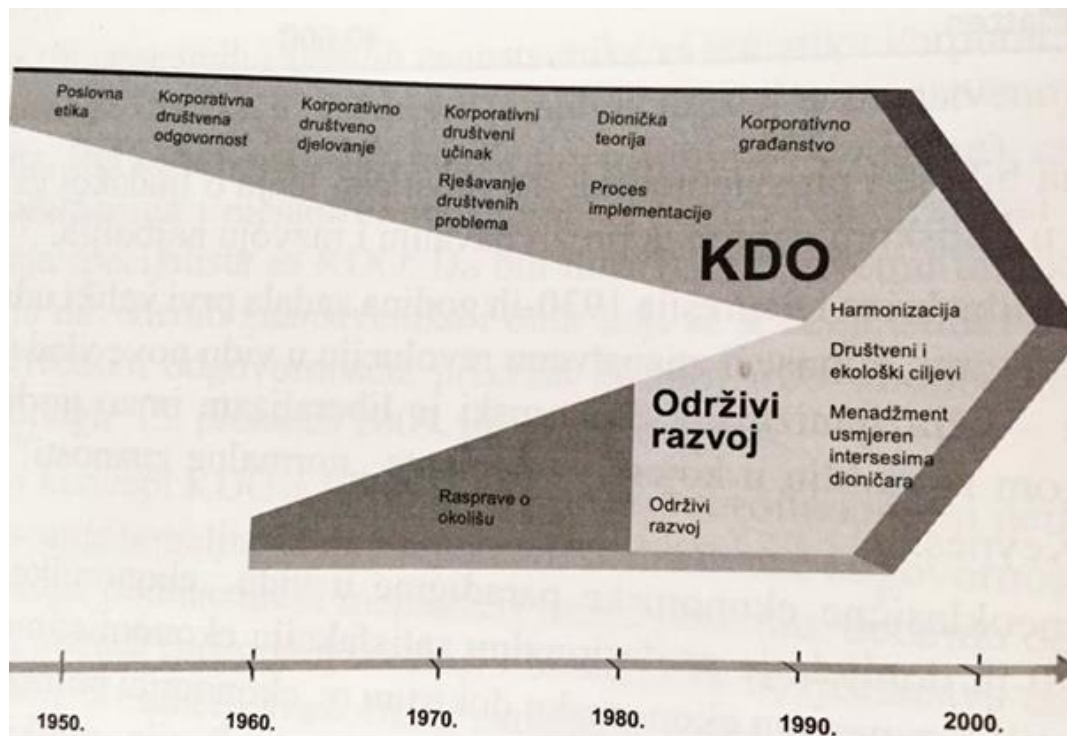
Poslovna etika

Korporativna društvena odgovornost

Korporativno društveno djelovanje

Korporativni društveni učinak

Rješavanje društvenih problema

Dionička teorija

Proces implementacije

Korporativno građanstvo

KDO

Harmonizacija

Društveni i ekološki ciljevi

Menadžment usmjeren intersesima dioničara

Održivi razvoj

Rasprave o okolišu

Održivi razvoj

1950.

1960.

1970.

1980.

1990.

2000.